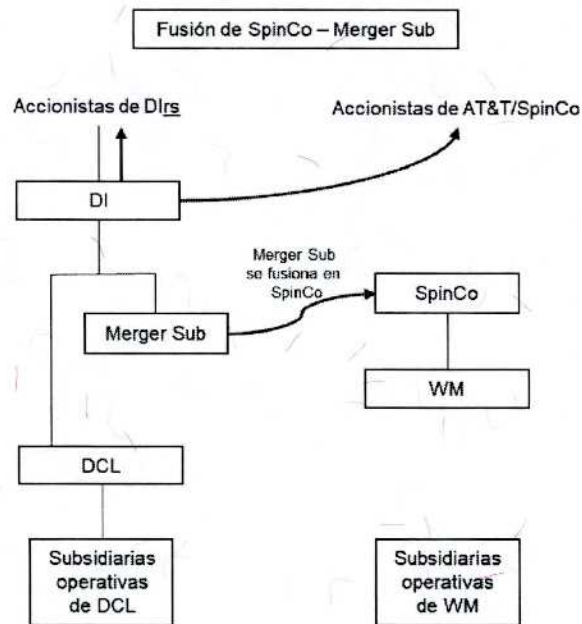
Fusión de SpinCo – Merger Sub

Accionistas de DIrs

Accionistas de AT&T/SpinCo

DI

Merger Sub se fusiona en SpinCo

SpinCo

Merger Sub

WM

DCL

Subsidiarias operativas de DCL

Subsidiarias operativas de WM